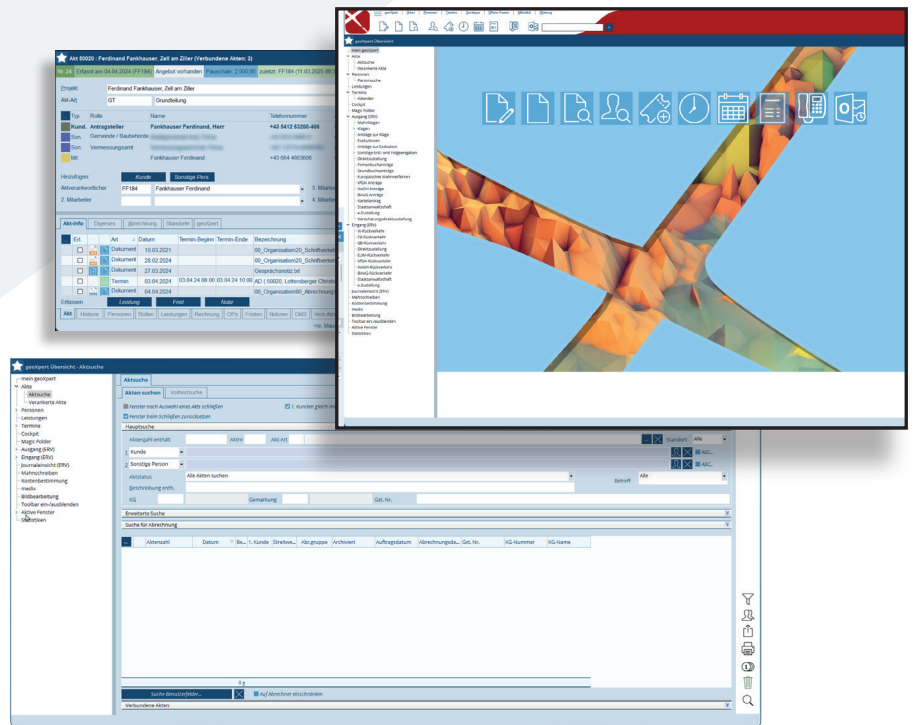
Akt 00020 : Ferdinand Fankhauser, Zell am Ziller (Verbundene Akten: 3)

Nr. 24 | Erfasst am 04.04.2024 (FF184) | Angebot vorhanden | Pauschale: 2.000,00 | zuletzt: FF184 (11.03.2025 09:3

Projekt: Ferdinand Fankhauser, Zell am Ziller
Akt-Art: GT | Grundteilung

| Typ | Rolle | Name | Telefonnummer |
|---|---|---|---|
| Kund. | Antragsteller | Fankhauser Ferdinand, Herr | +43 5412 63200-400 |
| Son. | Gemeinde / Baubehörde | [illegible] | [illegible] |
| Son. | Vermessungsamt | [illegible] | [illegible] |
| Mit. | | Fankhauser Ferdinand | +43 664 4663608 |

Hinzufügen: Kunde | Sonstige Pers.
Aktverantwortlicher: FF184 | Fankhauser Ferdinand | 3. Mitarbe
2. Mitarbeiter | 4. Mitarbe

Akt-Info | Dienste | Abrechnung | Standorte | geoXpert

| | Erl. | Art | Datum | Termin-Beginn | Termin-Ende | Bezeichnung |
|---|---|---|---|---|---|---|
| | | Dokument | 10.03.2021 | | | 00_Organisation\20_Schriftverkeh |
| | | Dokument | 28.02.2024 | | | 00_Organisation\20_Schriftverkeh |
| | | Dokument | 27.03.2024 | | | Gesprächsnotiz.txt |
| | | Termin | 03.04.2024 | 03.04.24 08:00 | 03.04.24 10:00 | AO ( 50020, Lottersberger Christ |
| | | Dokument | 04.04.2024 | | | 00_Organisation\80_Abrechnung |

Erfassen: Leistung | Frist | Notiz
Akt | Historie | Personen | Rollen | Leistungen | Rechnung | OPs | Fristen | Notizen | DMS | Verb.Akt
<a. Maus

geoXpert Übersicht
main geoXpert
Akte
Aktsuche
Verankerte Akte
Personen
Personensuche
Leistungen
Termine
Kalender
Cockpit
Magic Folder
Ausgang (ERV)
Mahnklagen
Klagen
Anträge zur Klage
Exekutionen
Anträge zur Exekution
Sonstige Anträge/Eingaben
Direktzustellung
Firmenbuchanträge
Grundbuchsanträge
Europäisches Mahnverfahren
VfGH Anträge
VwGH Anträge
BVwG Anträge
Kartellantrag
Staatsanwaltschaft
e-Zustellung
Versicherungsdirektzustellung
Eingang (ERV)
VJ-Rückverkehr
FB-Rückverkehr
GB-Rückverkehr
Direktzustellung
EuMv-Rückverkehr
VfGH-Rückverkehr
VwGH-Rückverkehr
BVwG-Rückverkehr
Staatsanwaltschaft
e-Zustellung
Journalansicht (ERV)
Mahnschreiben
Kostenbestimmung
medix
Bildbearbeitung
Toolbar ein-/ausblenden
Aktive Fenster
Statistiken

geoXpert Übersicht - Aktsuche
main geoXpert
Akte
Aktsuche
Verankerte Akte
Personen
Leistungen
Termine
Cockpit
Magic Folder
Ausgang (ERV)
Eingang (ERV)
Journalansicht (ERV)
Mahnschreiben
Kostenbestimmung
medix
Bildbearbeitung
Toolbar ein-/ausblenden
Aktive Fenster
Statistiken

Aktsuche
Akten suchen | Volltextsuche
Fenster nach Auswahl eines Akts schließen | 1. Kunden gleich mi
Fenster beim Schließen zurücksetzen
Hauptsuche
Aktenzahl enthält | Aktzl | Akt-Art | Standort | Alle
1. Kunde | ABC..
2. Sonstige Person | ABC..
Aktstatus | Alle Akten suchen | Betreff | Alle
Beschreibung enth.
KG | Gemarkung | Gst. Nr.
Erweiterte Suche
Suche für Abrechnung

| | Aktenzahl | Datum | Be... | 1. Kunde | Streitwe... | Abr.gruppe | Archiviert | Auftragsdatum | Abrechnungsda... | Gst. Nr. | KG-Nummer | KG-Name |
|---|---|---|---|---|---|---|---|---|---|---|---|---|

0 g
Suche Benutzerfelder... | Auf Abrechner einschränken
Verbundene Akten